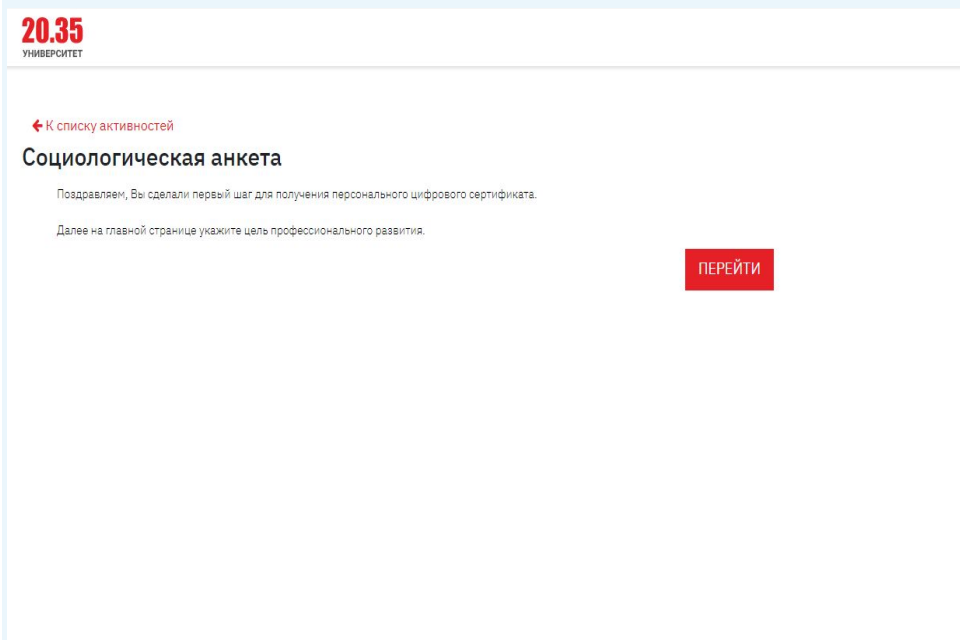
20.35
УНИВЕРСИТЕТ

← К списку активностей

Социологическая анкета

Поздравляем, Вы сделали первый шаг для получения персонального цифрового сертификата.

Далее на главной странице укажите цель профессионального развития.

ПЕРЕЙТИ